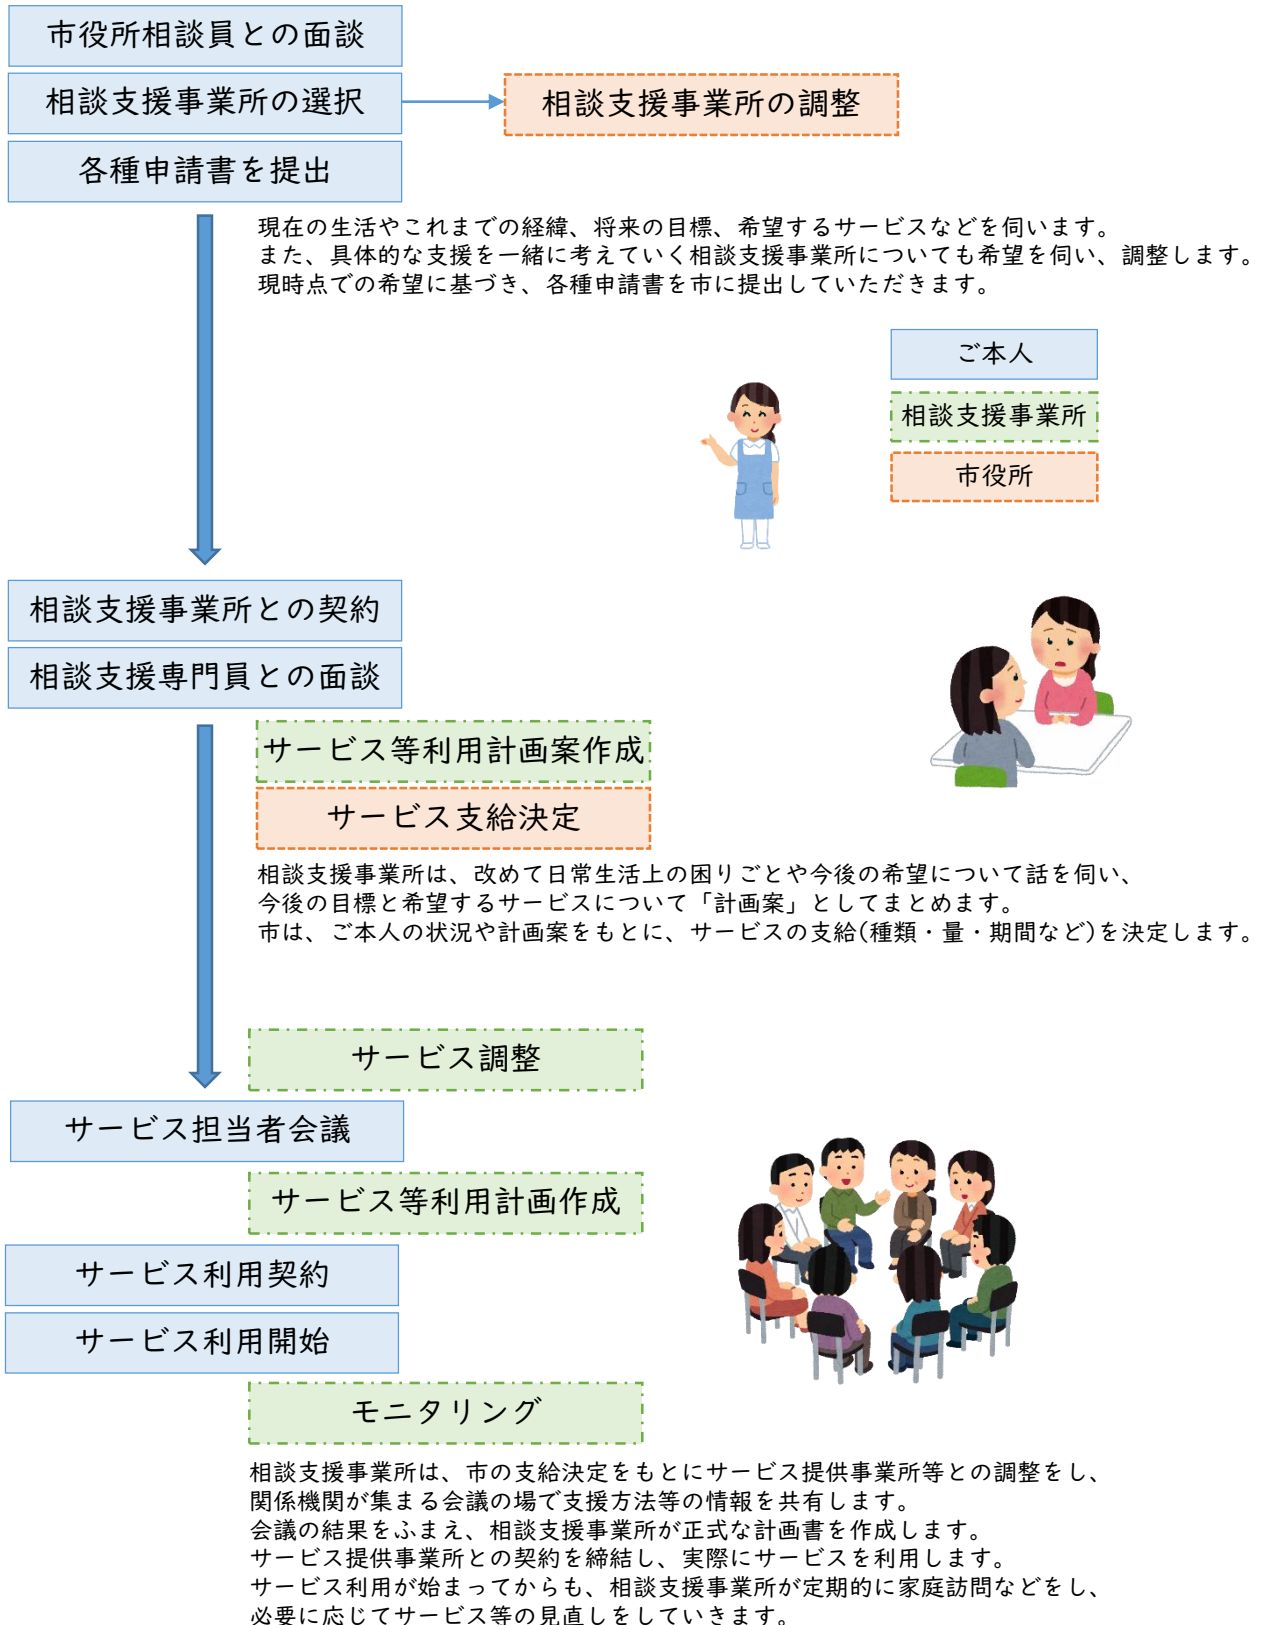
市役所相談員との面談

相談支援事業所の選択

相談支援事業所の調整

各種申請書を提出

現在の生活やこれまでの経緯、将来の目標、希望するサービスなどを伺います。
また、具体的な支援を一緒に考えていく相談支援事業所についても希望を伺い、調整します。
現時点での希望に基づき、各種申請書を市に提出していただきます。

ご本人

相談支援事業所

市役所

相談支援事業所との契約

相談支援専門員との面談

サービス等利用計画案作成

サービス支給決定

相談支援事業所は、改めて日常生活上の困りごとや今後の希望について話を伺い、
今後の目標と希望するサービスについて「計画案」としてまとめます。
市は、ご本人の状況や計画案をもとに、サービスの支給(種類・量・期間など)を決定します。

サービス調整

サービス担当者会議

サービス等利用計画作成

サービス利用契約

サービス利用開始

モニタリング

相談支援事業所は、市の支給決定をもとにサービス提供事業所等との調整をし、
関係機関が集まる会議の場で支援方法等の情報を共有します。
会議の結果をふまえ、相談支援事業所が正式な計画書を作成します。
サービス提供事業所との契約を締結し、実際にサービスを利用します。
サービス利用が始まってからも、相談支援事業所が定期的に家庭訪問などをし、
必要に応じてサービス等の見直しをしていきます。